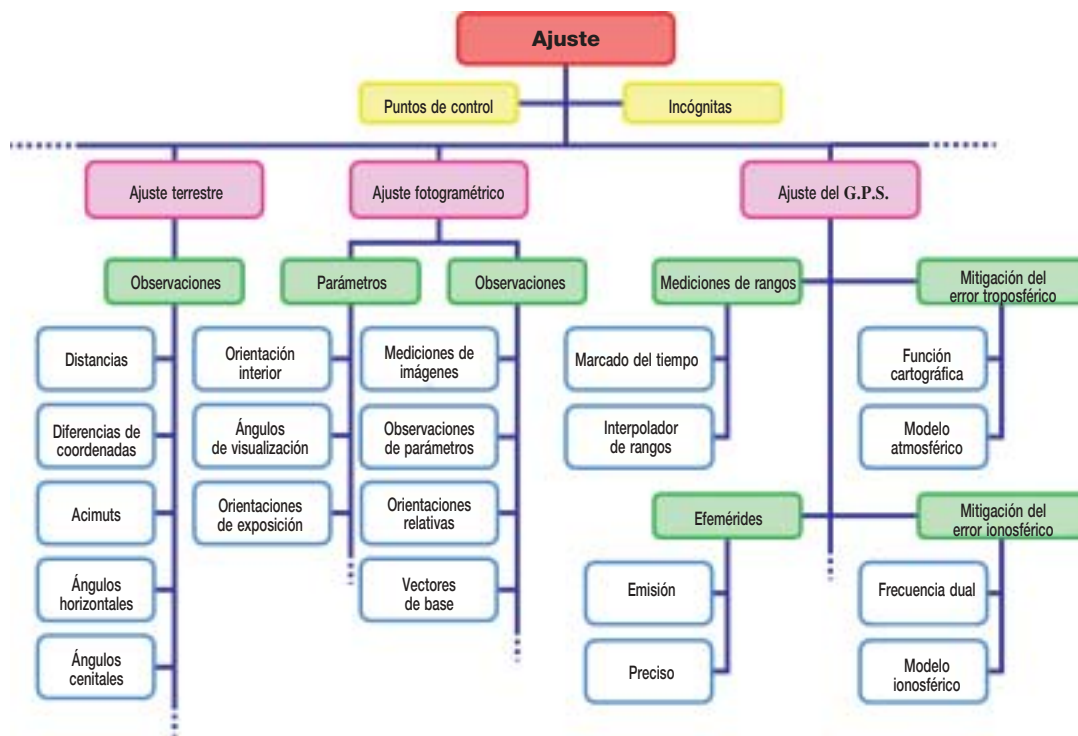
Ajuste

Puntos de control

Incógnitas

Ajuste terrestre

Ajuste fotogramétrico

Ajuste del G.P.S.

Observaciones

Distancias

Diferencias de coordenadas

Acimuts

Ángulos horizontales

Ángulos cenitales

Parámetros

Orientación interior

Ángulos de visualización

Orientaciones de exposición

Observaciones

Mediciones de imágenes

Observaciones de parámetros

Orientaciones relativas

Vectores de base

Mediciones de rangos

Marcado del tiempo

Interpolador de rangos

Mitigación del error troposférico

Función cartográfica

Modelo atmosférico

Efemérides

Emisión

Preciso

Mitigación del error ionosférico

Frecuencia dual

Modelo ionosférico